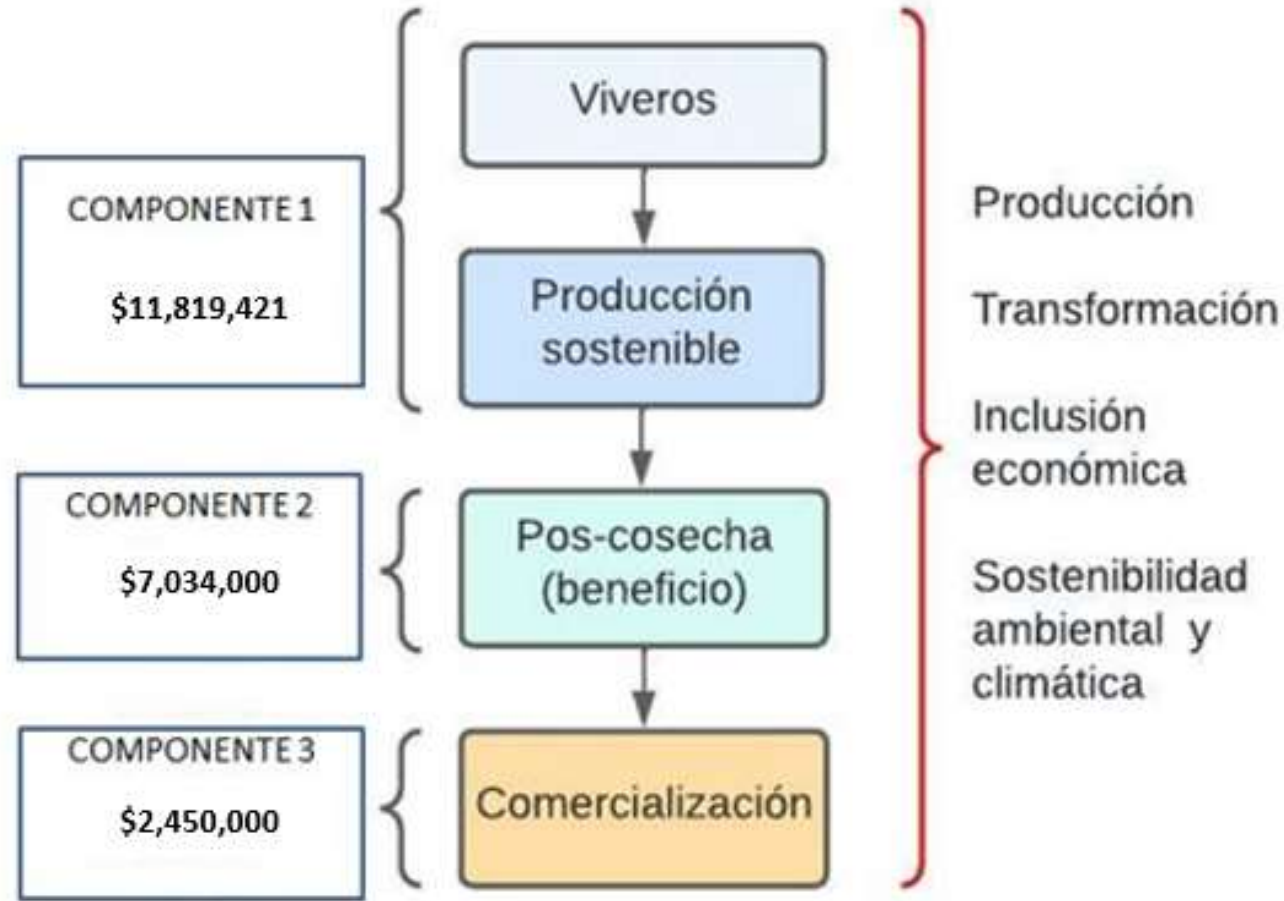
COMPONENTE 1

\$11,819,421

Viveros

Producción sostenible

COMPONENTE 2

\$7,034,000

Pos-cosecha (beneficio)

COMPONENTE 3

\$2,450,000

Comercialización

Producción

Transformación

Inclusión económica

Sostenibilidad ambiental y climática